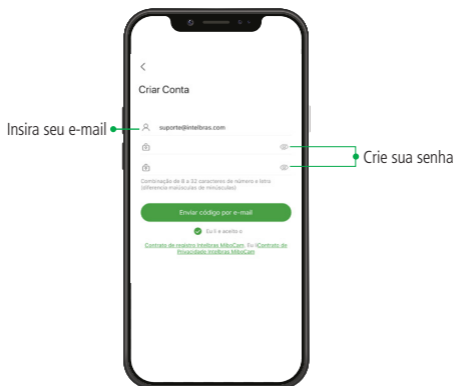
Criar Conta

Insira seu e-mail

suporte@intelbras.com

Crie sua senha

Combinação de 8 a 32 caracteres de número e letra (diferencia maiúsculas de minúsculas)

Enviar código por e-mail

Eu li e aceito o

Contrato de registro Intelbras Mibo Cam. Eu li Contrato de Privacidade Intelbras Mibo Cam